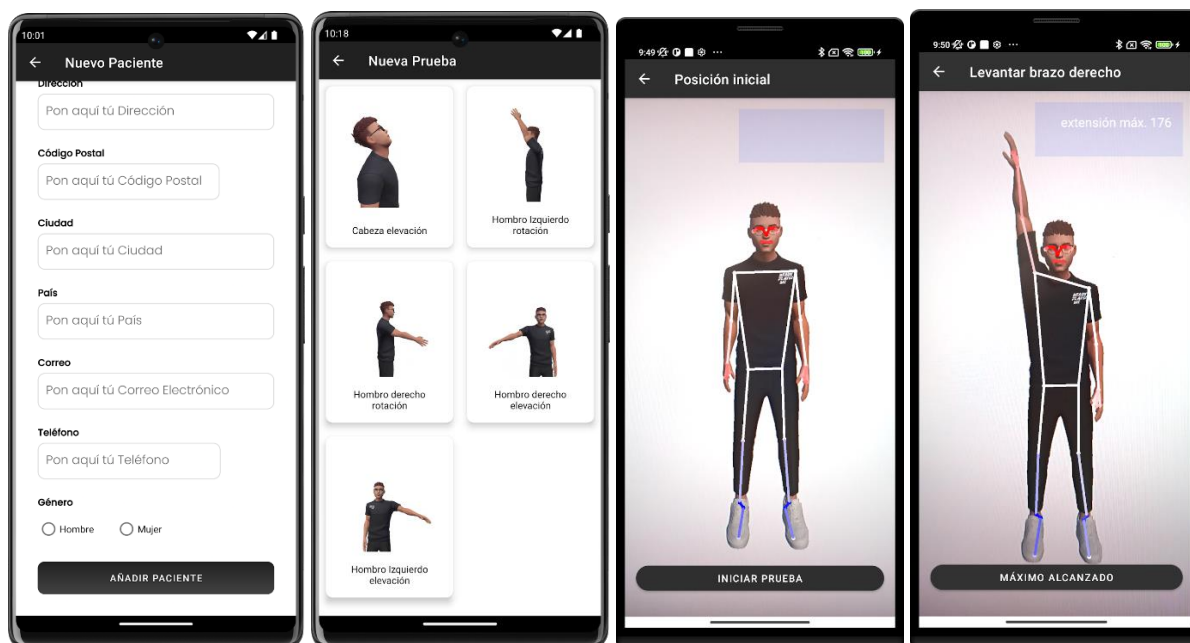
10:01

←  Nuevo Paciente

Dirección

Pon aquí tú Dirección

Código Postal

Pon aquí tú Código Postol

Ciudad

Pon aquí tú Ciudad

País

Pon aquí tú País

Correo

Pon aquí tú Correo Electrónico

Teléfono

Pon aquí tú Teléfono

Género

Hombre  Mujer

AÑADIR PACIENTE

10:18

←  Nueva Prueba

Cabeza elevación

Hombro Izquierdo rotación

Hombro derecho rotación

Hombro derecho elevación

Hombro Izquierdo elevación

9:49

←  Posición inicial

INICIAR PRUEBA

9:50

←  Levantar brazo derecho

extensión máx. 176

MÁXIMO ALCANZADO